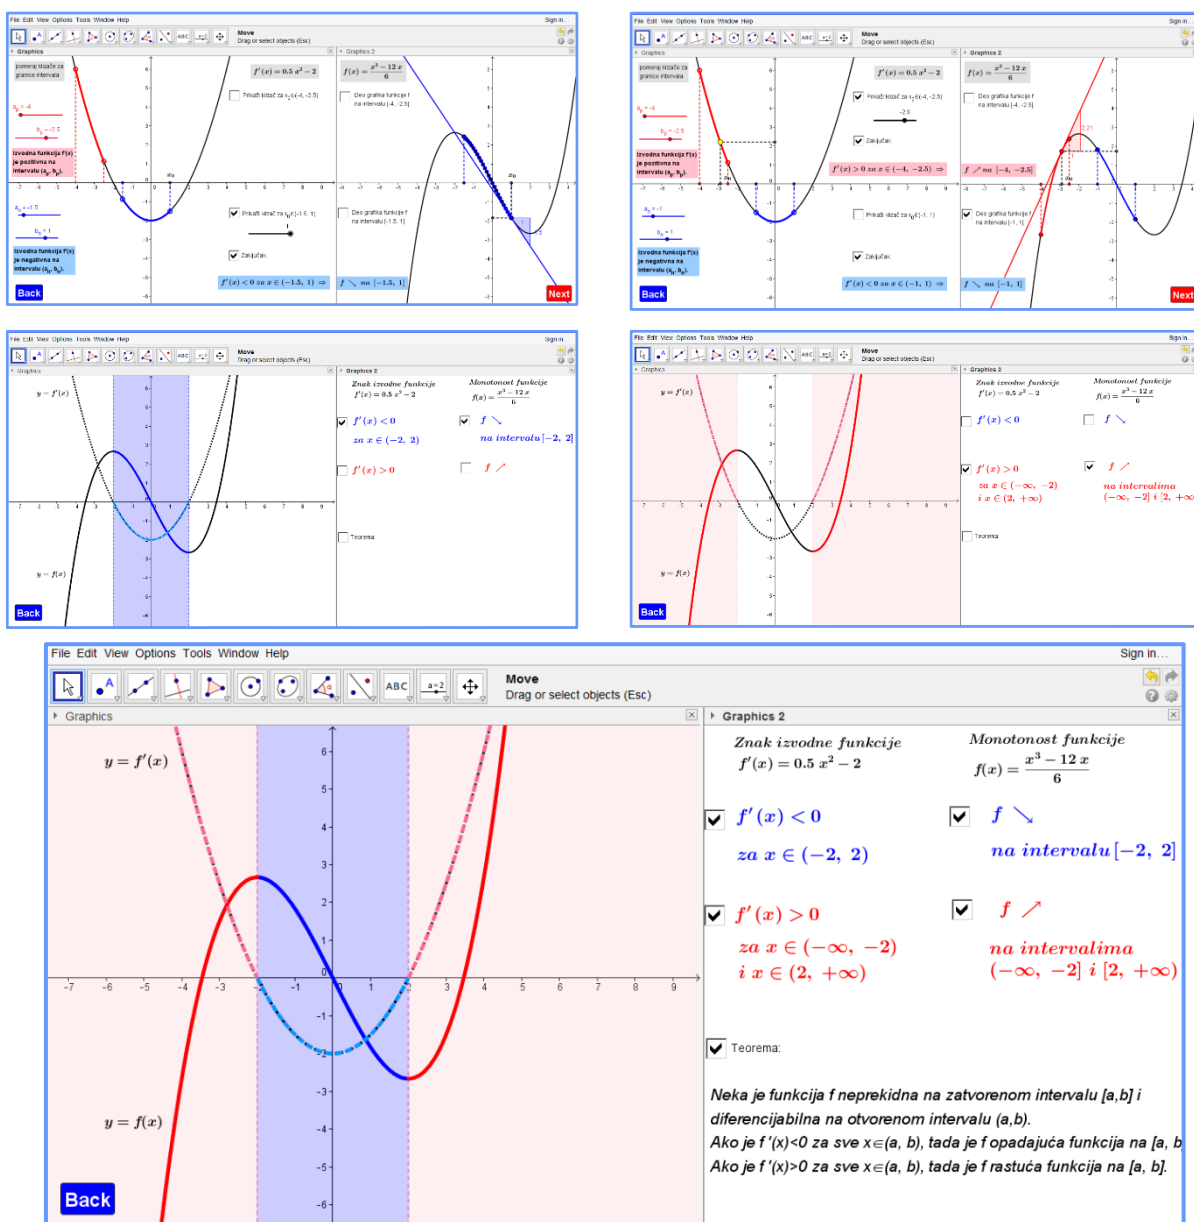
File Edit View Options Tools Window Help
Sign in...
Move
Drag or select objects (Esc)
Graphics
Graphics 2
pomeraj klizače za granice intervala
$a_p = -4$
$b_p = -2.5$
Izvodna funkcija f'(x) je pozitivna na intervalu ($a_p$, $b_p$).
$a_n = -1.5$
$b_n = 1$
Izvodna funkcija f'(x) je negativna na intervalu ($a_n$, $b_n$).
$f'(x) = 0.5\,x^2 - 2$
Prikaži klizač za $x_p \in (-4, -2.5)$
Prikaži klizač za $x_n \in (-1.5, 1)$
Zaključak
$f'(x) < 0$ za $x \in (-1.5,\ 1) \Rightarrow$
$f(x) = \frac{x^3 - 12\,x}{6}$
Deo grafika funkcije f na intervalu [-4, -2.5]
Deo grafika funkcije f na intervalu (-1.5, 1)
$f \searrow$ na $[-1.5,\ 1]$
Back
Next

File Edit View Options Tools Window Help
Sign in...
Move
Drag or select objects (Esc)
Graphics
Graphics 2
pomeraj klizače za granice intervala
$a_p = -4$
$b_p = -2.5$
Izvodna funkcija f'(x) je pozitivna na intervalu ($a_p$, $b_p$).
$a_n = -1$
$b_n = 1$
Izvodna funkcija f'(x) je negativna na intervalu ($a_n$, $b_n$).
$f'(x) = 0.5\,x^2 - 2$
Prikaži klizač za $x_p \in (-4, -2.5)$
-2.9
Zaključak
$f'(x) > 0$ za $x \in (-4,\ -2.5) \Rightarrow$
Prikaži klizač za $x_n \in (-1, 1)$
Zaključak
$f'(x) < 0$ za $x \in (-1,\ 1) \Rightarrow$
$f(x) = \frac{x^3 - 12\,x}{6}$
Deo grafika funkcije f na intervalu [-4, -2.5]
$f \nearrow$ na $[-4,\ -2.5]$
Deo grafika funkcije f na intervalu [-1, 1]
$f \searrow$ na $[-1,\ 1]$
Back
Next

File Edit View Options Tools Window Help
Sign in...
Move
Drag or select objects (Esc)
Graphics
Graphics 2
$y = f'(x)$
$y = f(x)$
Znak izvodne funkcije
$f'(x) = 0.5\,x^2 - 2$
Monotonost funkcije
$f(x) = \frac{x^3 - 12\,x}{6}$
$f'(x) < 0$
za $x \in (-2,\ 2)$
$f \searrow$
na intervalu $[-2,\ 2]$
$f'(x) > 0$
$f \nearrow$
Teorema
Back

File Edit View Options Tools Window Help
Sign in...
Move
Drag or select objects (Esc)
Graphics
Graphics 2
$y = f'(x)$
$y = f(x)$
Znak izvodne funkcije
$f'(x) = 0.5\,x^2 - 2$
Monotonost funkcije
$f(x) = \frac{x^3 - 12\,x}{6}$
$f'(x) < 0$
$f \searrow$
$f'(x) > 0$
za $x \in (-\infty,\ -2)$
i $x \in (2,\ +\infty)$
$f \nearrow$
na intervalima
$(-\infty,\ -2]$ i $[2,\ +\infty)$
Teorema
Back

File Edit View Options Tools Window Help
Sign in...
Move
Drag or select objects (Esc)
Graphics
Graphics 2
$y = f'(x)$
$y = f(x)$
Znak izvodne funkcije
$f'(x) = 0.5\,x^2 - 2$
Monotonost funkcije
$f(x) = \frac{x^3 - 12\,x}{6}$
$f'(x) < 0$
za $x \in (-2,\ 2)$
$f \searrow$
na intervalu $[-2,\ 2]$
$f'(x) > 0$
za $x \in (-\infty,\ -2)$
i $x \in (2,\ +\infty)$
$f \nearrow$
na intervalima
$(-\infty,\ -2]$ i $[2,\ +\infty)$
Teorema:

Neka je funkcija f neprekidna na zatvorenom intervalu [a,b] i diferencijabilna na otvorenom intervalu (a,b).
Ako je f '(x)<0 za sve x∈(a, b), tada je f opadajuća funkcija na [a, b
Ako je f '(x)>0 za sve x∈(a, b), tada je f rastuća funkcija na [a, b].
Back